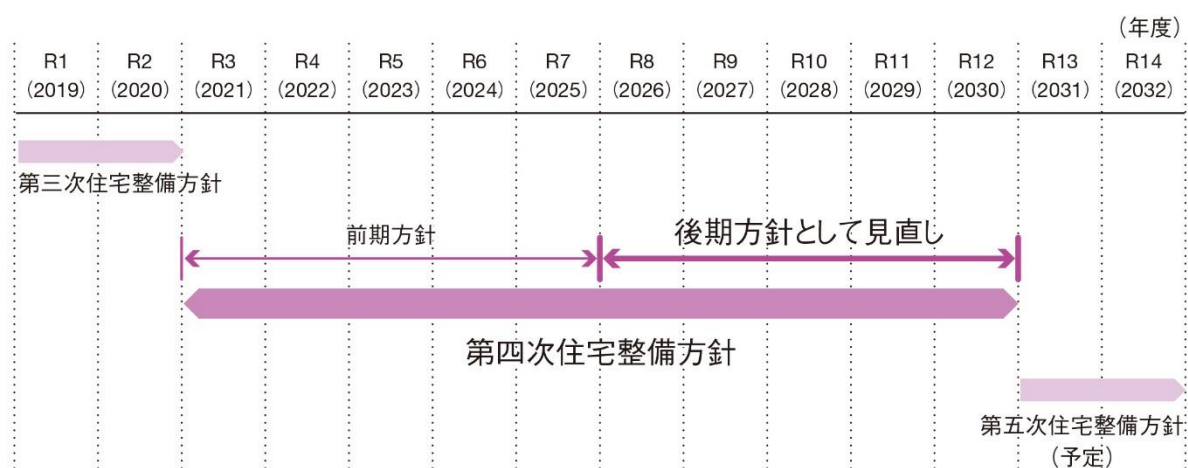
（年度）

| R1 (2019) | R2 (2020) | R3 (2021) | R4 (2022) | R5 (2023) | R6 (2024) | R7 (2025) | R8 (2026) | R9 (2027) | R10 (2028) | R11 (2029) | R12 (2030) | R13 (2031) | R14 (2032) |
|---|---|---|---|---|---|---|---|---|---|---|---|---|---|

第三次住宅整備方針

前期方針

後期方針として見直し

第四次住宅整備方針

第五次住宅整備方針
（予定）